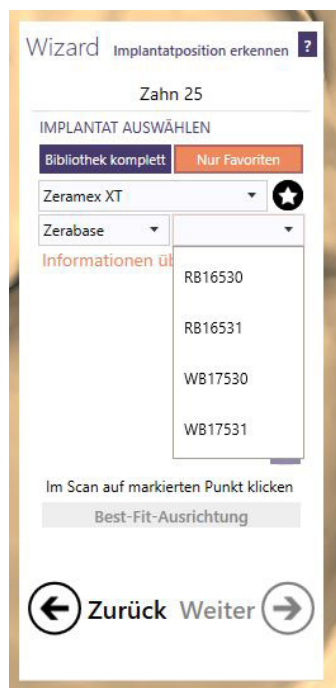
Wizard Implantatposition erkennen ?

Zahn 25

IMPLANTAT AUSWÄHLEN

Bibliothek komplett Nur Favoriten

Zeramex XT

Zerabase

Informationen üb

RB16530

RB16531

WB17530

WB17531

Im Scan auf markierten Punkt klicken

Best-Fit-Ausrichtung

Zurück Weiter